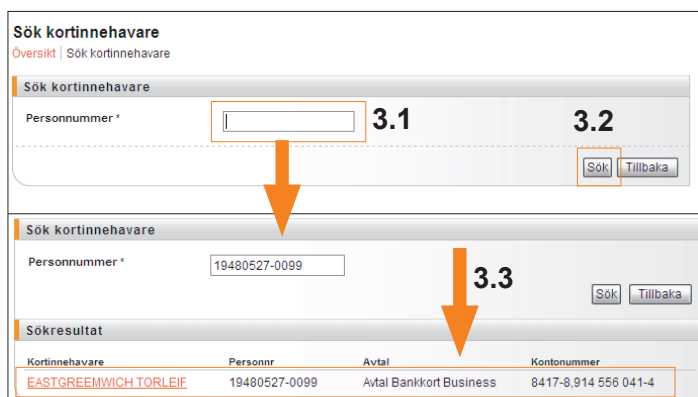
Sök kortinnehavare
Översikt | Sök kortinnehavare

Sök kortinnehavare
Personnummer *
3.1
3.2
Sök Tillbaka

Sök kortinnehavare
Personnummer * 19480527-0099
3.3
Sök Tillbaka

Sökresultat

| Kortinnehavare | Personnr | Avtal | Kontonummer |
|---|---|---|---|
| EASTGREEMWICH TORLEIF | 19480527-0099 | Avtal Bankkort Business | 8417-8,914 556 041-4 |